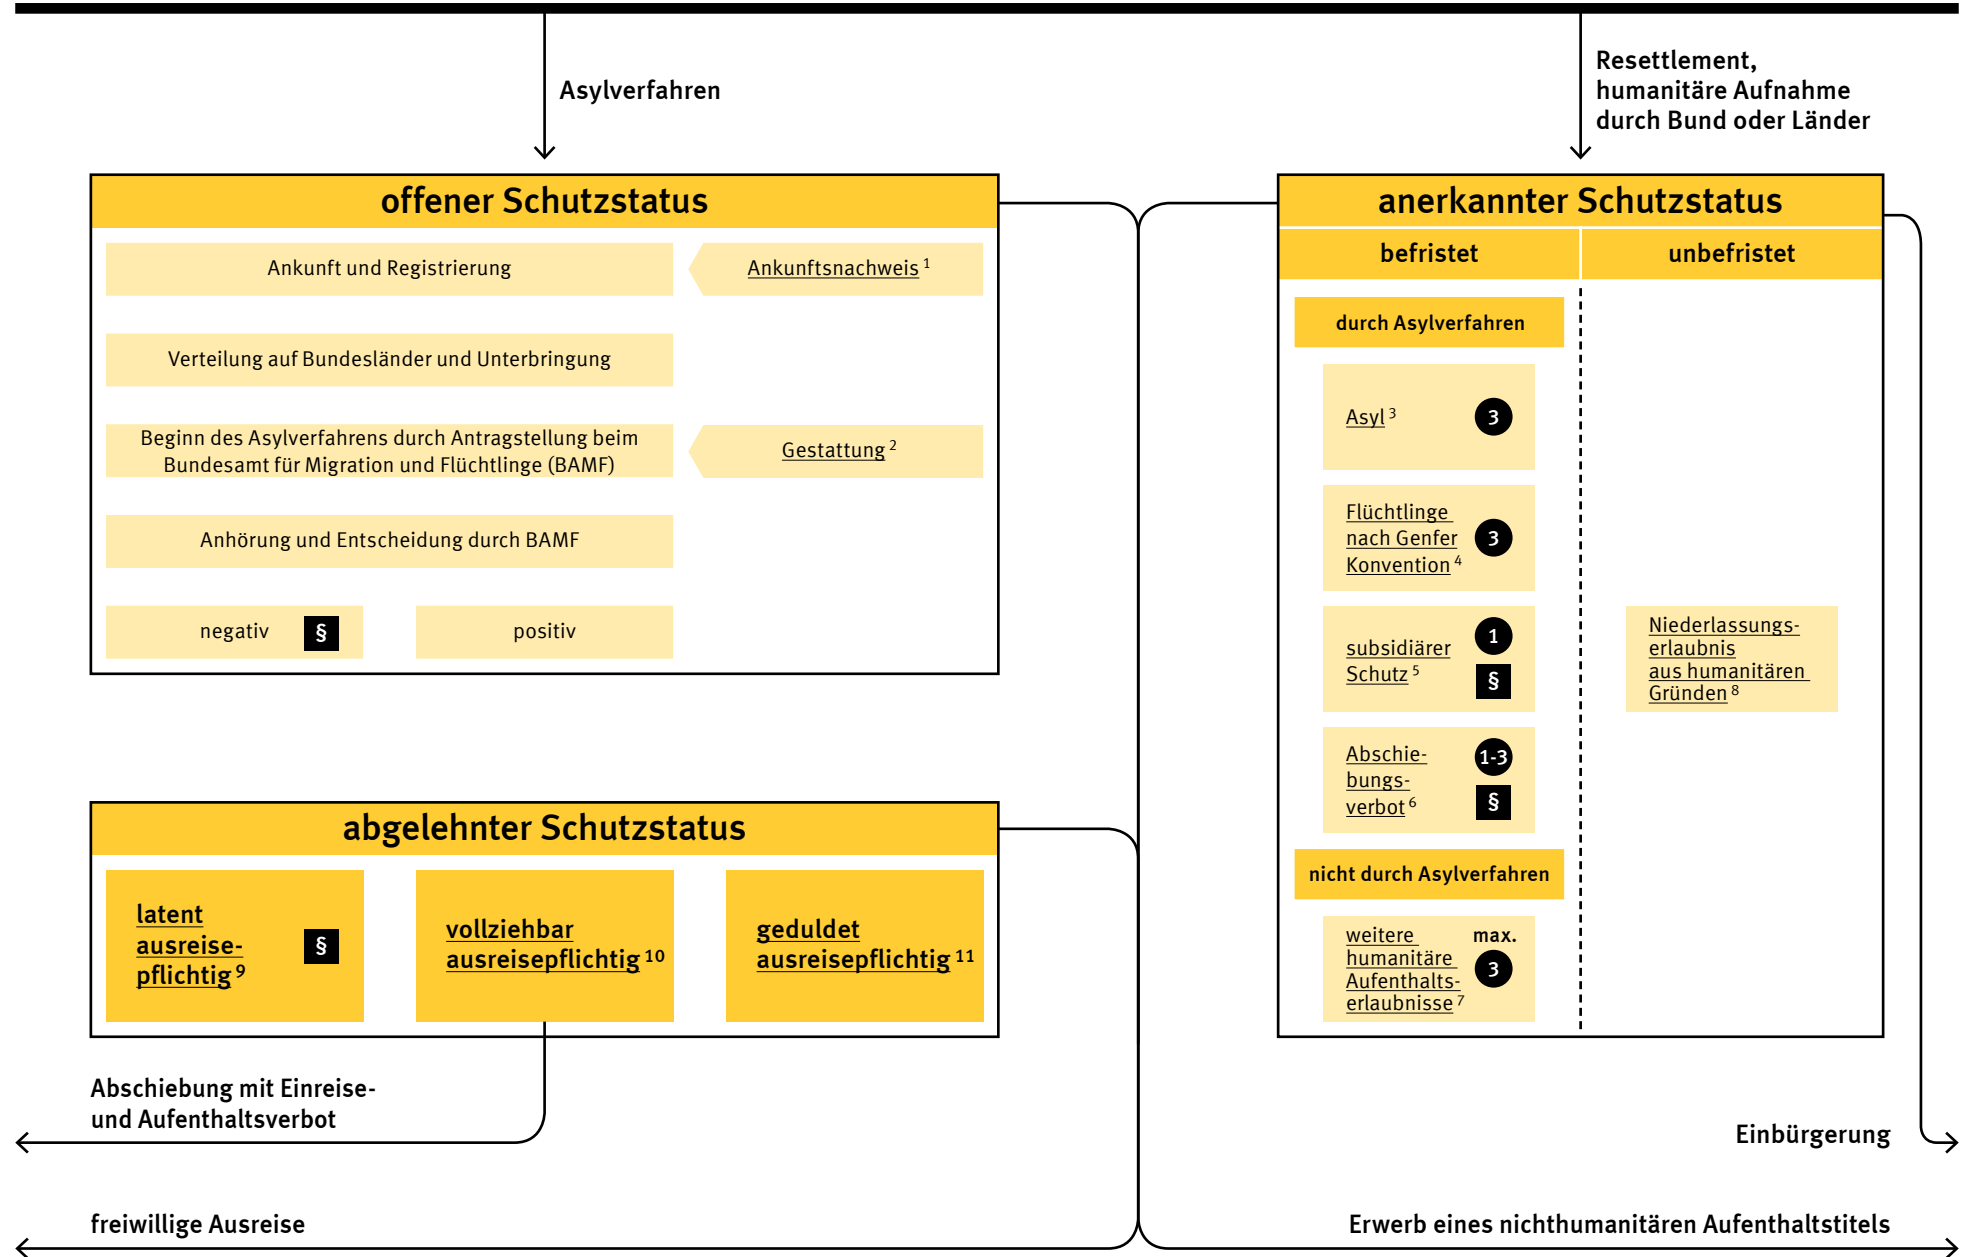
Asylverfahren

Resettlement, humanitäre Aufnahme durch Bund oder Länder

offener Schutzstatus

Ankunft und Registrierung

Ankunftsnachweis $^1$

Verteilung auf Bundesländer und Unterbringung

Beginn des Asylverfahrens durch Antragstellung beim Bundesamt für Migration und Flüchtlinge (BAMF)

Gestattung $^2$

Anhörung und Entscheidung durch BAMF

negativ §

positiv

anerkannter Schutzstatus

befristet

unbefristet

durch Asylverfahren

Asyl $^3$ 3

Flüchtlinge nach Genfer Konvention $^4$ 3

subsidiärer Schutz $^5$ 1 §

Abschiebungsverbot $^6$ 1-3 §

nicht durch Asylverfahren

weitere humanitäre Aufenthaltserlaubnisse $^7$ max. 3

Niederlassungserlaubnis aus humanitären Gründen $^8$

abgelehnter Schutzstatus

latent ausreisepflichtig $^9$ §

vollziehbar ausreisepflichtig $^{10}$

geduldet ausreisepflichtig $^{11}$

Abschiebung mit Einreise- und Aufenthaltsverbot

Einbürgerung

freiwillige Ausreise

Erwerb eines nichthumanitären Aufenthaltstitels